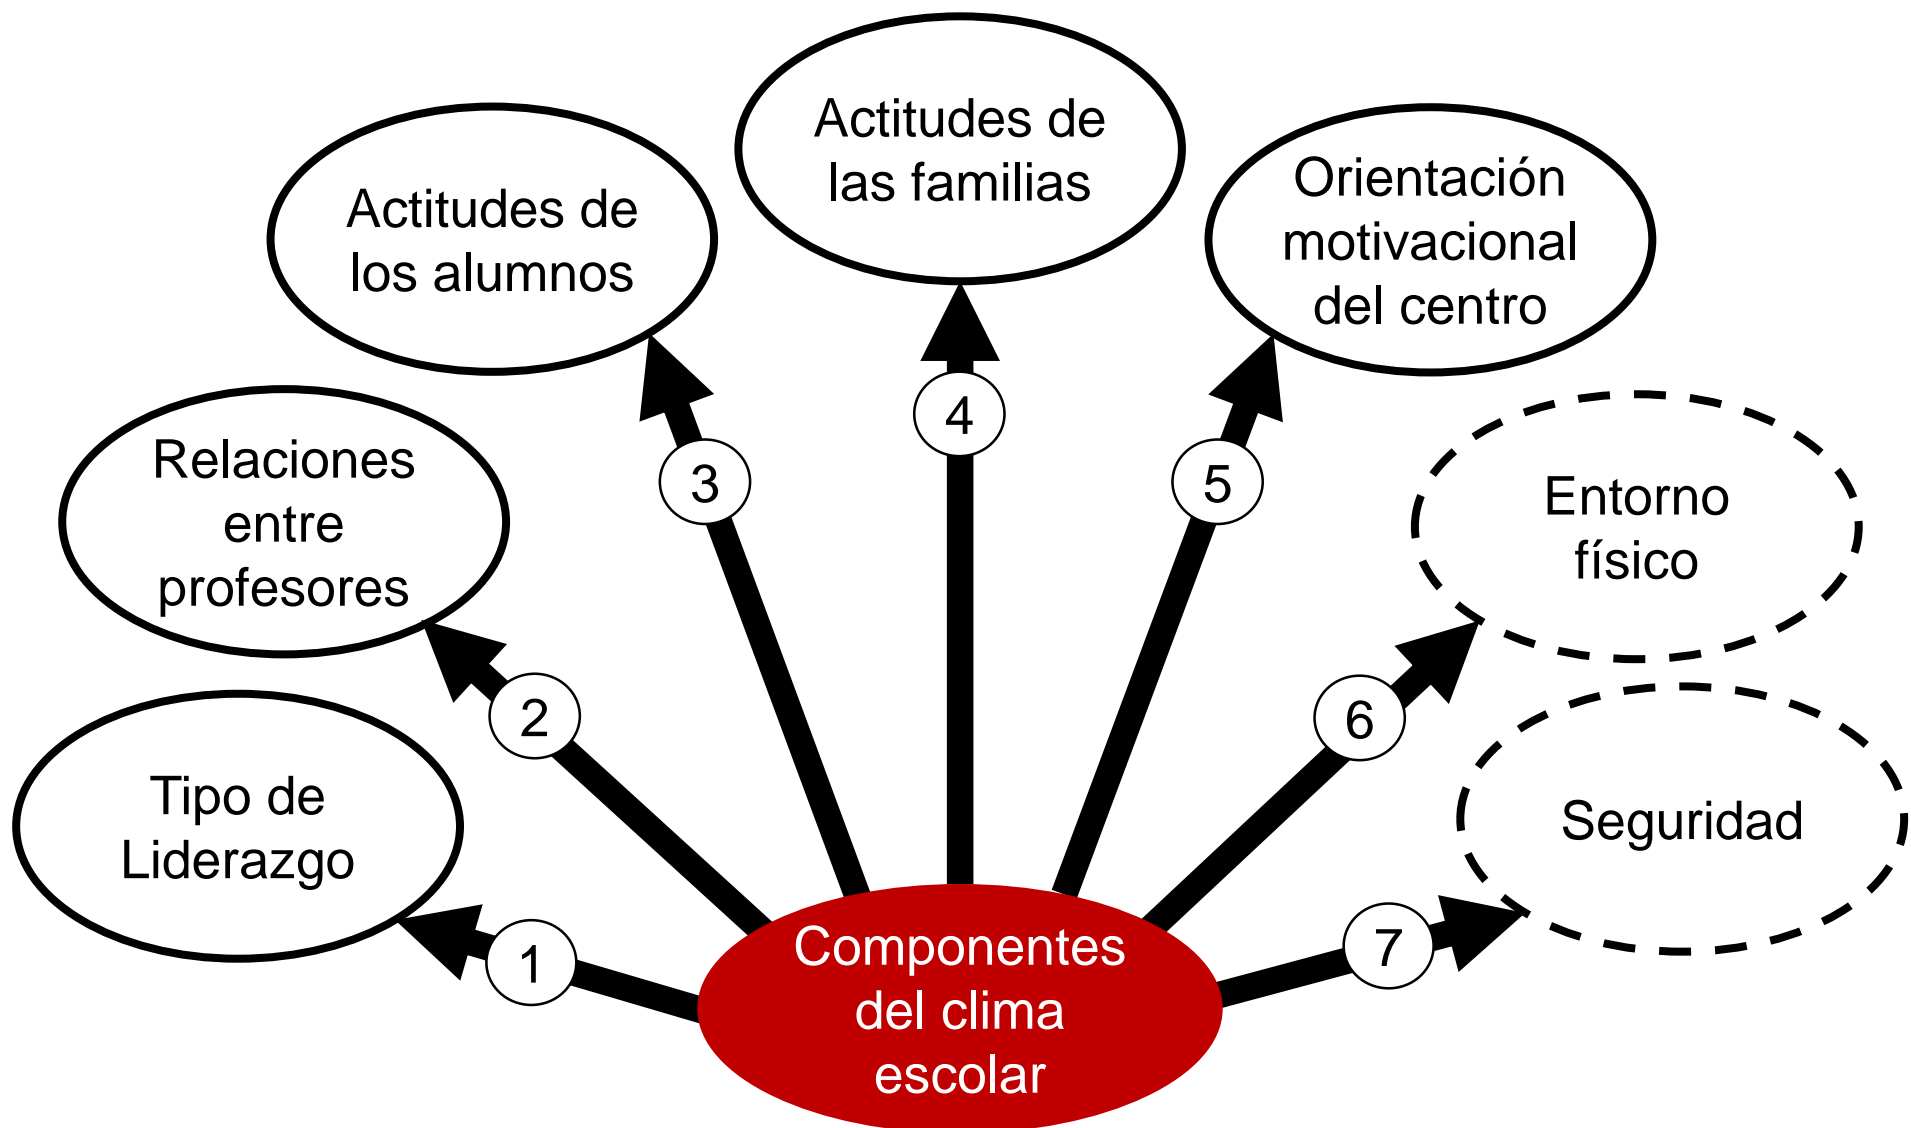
Componentes del clima escolar

1
Tipo de Liderazgo

2
Relaciones entre profesores

3
Actitudes de los alumnos

4
Actitudes de las familias

5
Orientación motivacional del centro

6
Entorno físico

7
Seguridad